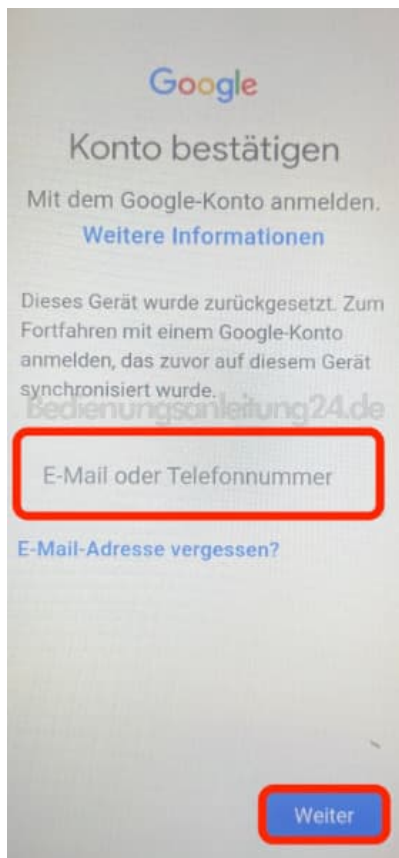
Google

Konto bestätigen

Mit dem Google-Konto anmelden.
Weitere Informationen

Dieses Gerät wurde zurückgesetzt. Zum Fortfahren mit einem Google-Konto anmelden, das zuvor auf diesem Gerät synchronisiert wurde.

Bedienungsanleitung24.de

E-Mail oder Telefonnummer

E-Mail-Adresse vergessen?

Weiter